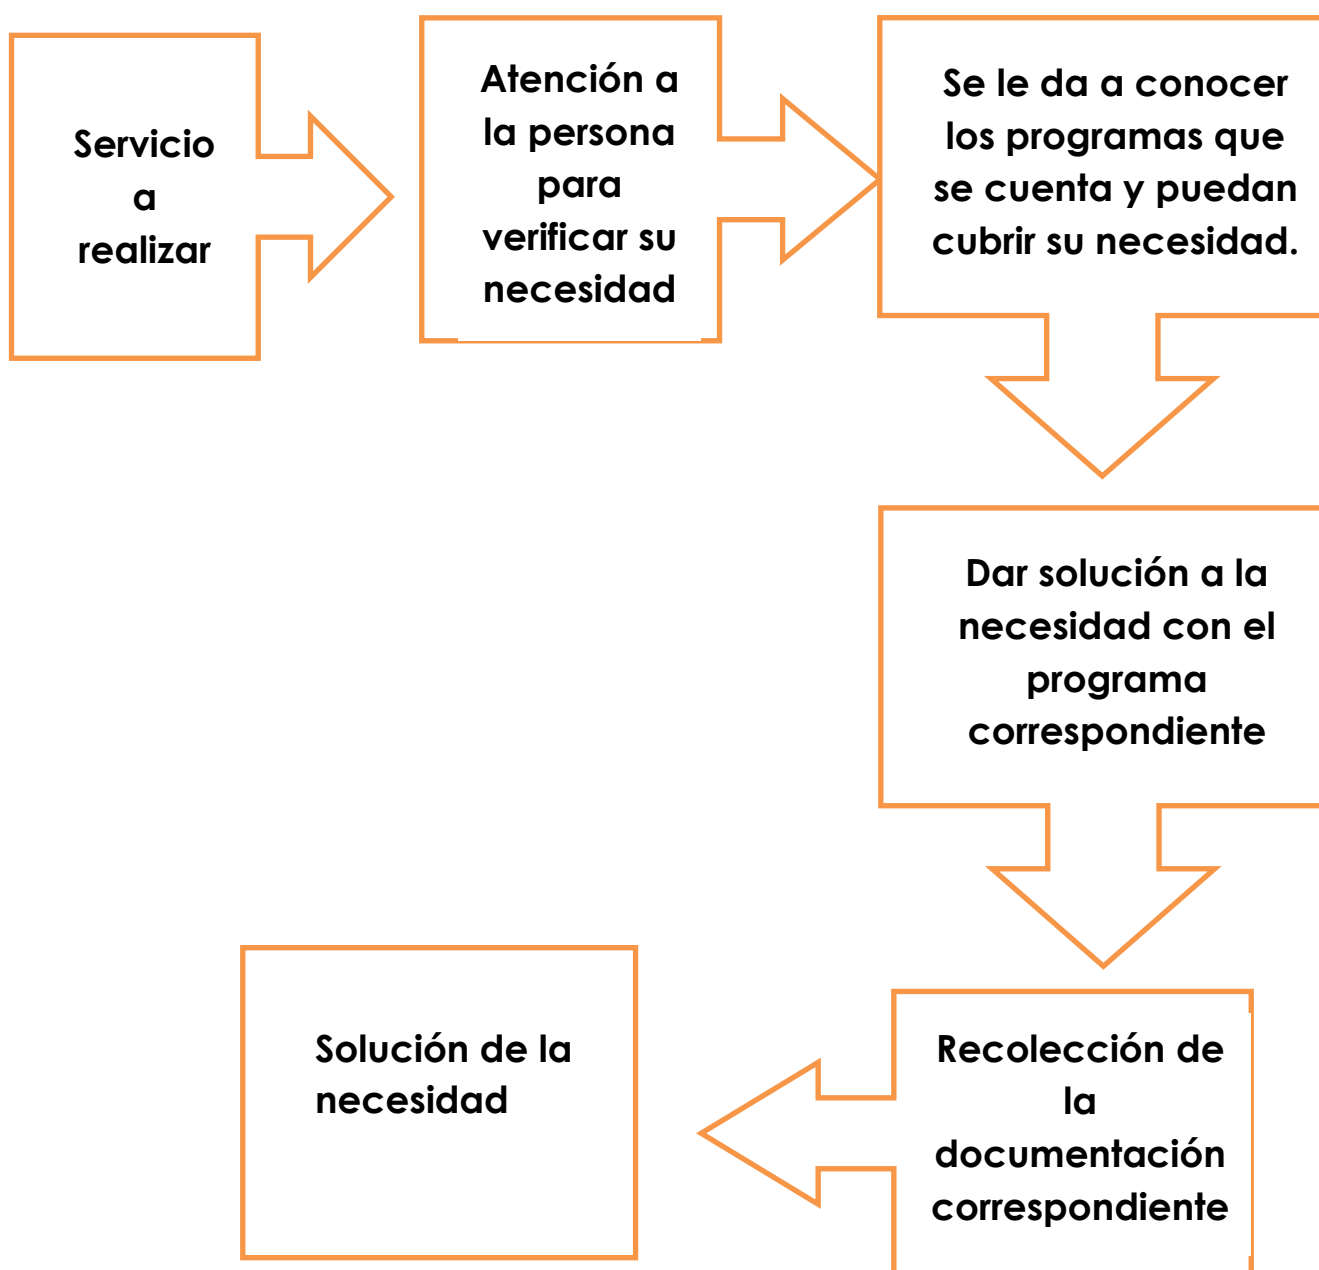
Servicio a realizar

Atención a la persona para verificar su necesidad

Se le da a conocer los programas que se cuenta y puedan cubrir su necesidad.

Dar solución a la necesidad con el programa correspondiente

Recolección de la documentación correspondiente

Solución de la necesidad